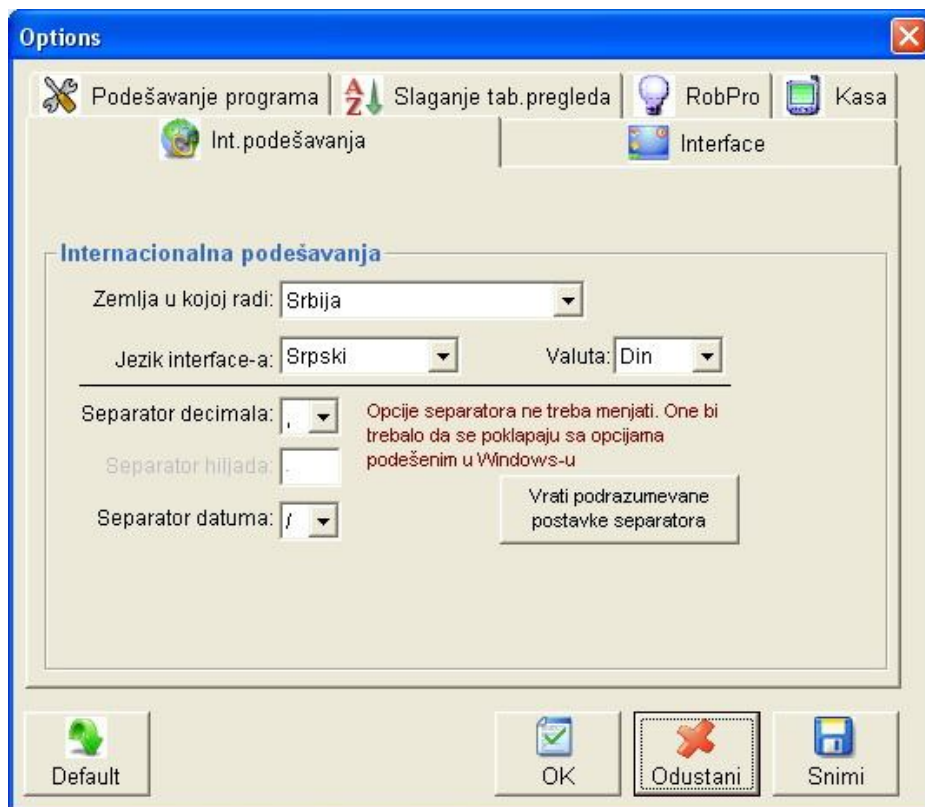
Options

Podešavanje programa | Slaganje tab.pregleda | RobPro | Kasa

Int.podešavanja | Interface

Internacionalna podešavanja

Zemlja u kojoj radi: Srbija

Jezik interface-a: Srpski

Valuta: Din

Separator decimala: ,

Separator hiljada: .

Separator datuma: /

Opcije separatora ne treba menjati. One bi trebalo da se poklapaju sa opcijama podešenim u Windows-u

Vrati podrazumevane postavke separatora

Default

OK

Odustani

Snimi